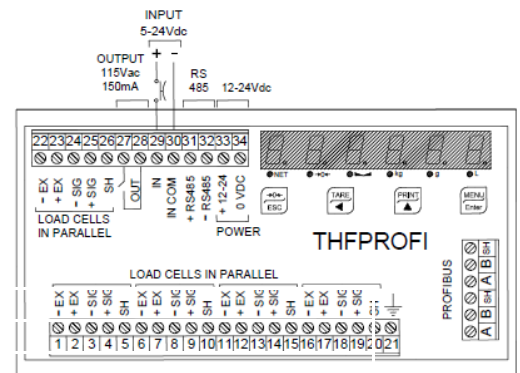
INPUT
5-24Vdc
+ -

OUTPUT
115Vac
150mA

RS
485

12-24Vdc

22 23 24 25 26 27 28 29 30 31 32 33 34

- EX
+ EX
- SIG
+ SIG
SH
OUT
IN
IN COM
+ RS485
- RS485
+ 12-24
0 VDC

LOAD CELLS
IN PARALLEL

POWER

NET
kg
g
L

ESC
TARE
PRINT
MENU
Enter

THFPROFI

LOAD CELLS IN PARALLEL

- EX
+ EX
- SIG
+ SIG
SH
- EX
+ EX
- SIG
+ SIG
SH
- EX
+ EX
- SIG
+ SIG
SH
- EX
+ EX
- SIG
+ SIG
SH

1 2 3 4 5 6 7 8 9 10 11 12 13 14 15 16 17 18 19 20 21

PROFIBUS
SH
B
A
SH
B
A